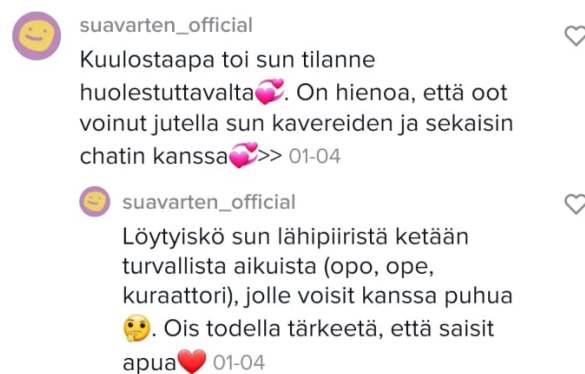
suavarten_official

Kuulostaapa toi sun tilanne huolestuttavalta💞. On hienoa, että oot voinut jutella sun kavereiden ja sekaisin chatin kanssa💞>> 01-04

suavarten_official

Löytyiskö sun lähipiiristä ketään turvallista aikuista (opo, ope, kuraattori), jolle voisit kanssa puhua 🤔. Ois todella tärkeetä, että saisit apua❤️ 01-04